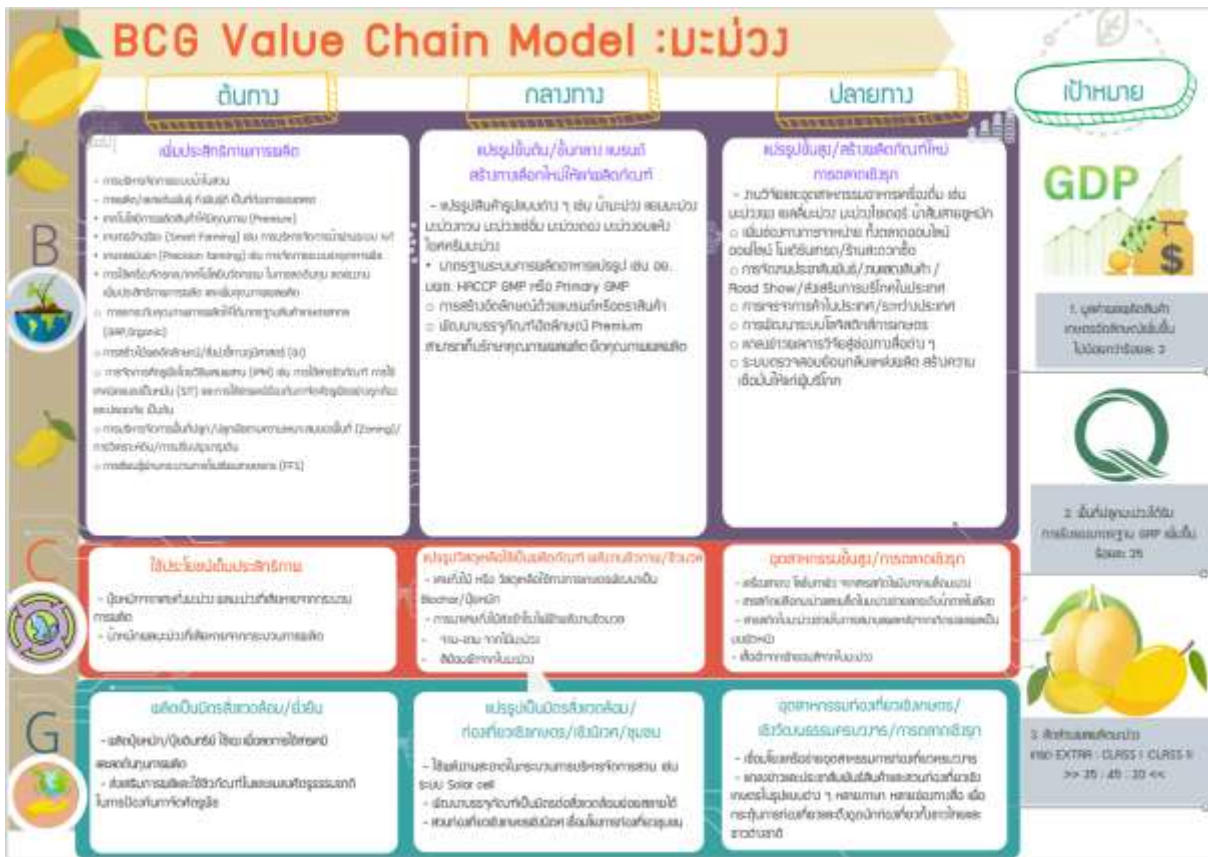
BCG Value Chain Model :มะม่วง

ต้นทาง

กลางทาง

ปลายทาง

เป้าหมาย

B

C

G

เพิ่มประสิทธิภาพการผลิต

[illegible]

แปรรูปขั้นต้น/ขั้นกลาง แบรนด์ สร้างทางเลือกใหม่ให้กับผลิตภัณฑ์

- แปรรูปสินค้ารูปแบบต่าง ๆ เช่น น้ำมะม่วง แยมมะม่วง มะม่วงกวน มะม่วงแช่อิ่ม มะม่วงดอง มะม่วงอบแห้ง ไอศครีมมะม่วง
• มาตรฐานระบบการผลิตอาหารแปรรูป เช่น อย. มผช. HACCP GMP หรือ Primary GMP
○ การสร้างอัตลักษณ์ด้วยแบรนด์หรือตราสินค้า
○ พัฒนาบรรจุภัณฑ์เอกลักษณ์ Premium สามารถเก็บรักษาคุณภาพผลผลิต ยืดอายุการเก็บรักษา

แปรรูปขั้นสูง/สร้างผลิตภัณฑ์ใหม่ การตลาดเชิงรุก

- งานวิจัยและอุตสาหกรรมอาหารเครื่องดื่ม เช่น มะม่วงผง ผงคั้นมะม่วง มะม่วงไซเดอร์ น้ำส้มสายชูหมัก
○ เพิ่มช่องทางการจำหน่าย ทั้งตลาดออนไลน์ ออฟไลน์ โมเดิร์นเทรด/ร้านสะดวกซื้อ
○ การจัดงานประชาสัมพันธ์ /งานแสดงสินค้า / Road Show /ส่งเสริมการบริโภคในประเทศ
○ การเจรจาการค้าในประเทศ/ระหว่างประเทศ
○ การพัฒนาระบบโลจิสติกส์การเกษตร
○ เผยแพร่ข่าวผลการวิจัยสู่ช่องทางสื่อต่าง ๆ
○ ระบบตรวจสอบย้อนกลับแหล่งผลิต สร้างความเชื่อมั่นให้แก่ผู้บริโภค

GDP

1. มูลค่าผลผลิตสินค้าเกษตรอัตลักษณ์เพิ่มขึ้นไม่น้อยกว่าร้อยละ 3

2. พื้นที่ปลูกมะม่วงได้รับการรับรองมาตรฐาน GAP เพิ่มขึ้นร้อยละ 25

ใช้ประโยชน์เต็มประสิทธิภาพ

- ปุ๋ยหมักจากเศษกิ่งมะม่วง ผลมะม่วงที่เสียหายจากกระบวนการผลิต
- น้ำหมักผลมะม่วงที่เสียหายจากกระบวนการผลิต

แปรรูปวัสดุเหลือใช้เป็นผลิตภัณฑ์ เพิ่มมูลค่า/ชีวมวล

- เศษกิ่งไม้ หรือ วัสดุเหลือใช้จากการเกษตรพัฒนาเป็น Biochar/ปุ๋ยหมัก
- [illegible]
- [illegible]
- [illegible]

อุตสาหกรรมขั้นสูง/การตลาดเชิงรุก

- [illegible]
- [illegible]
- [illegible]
- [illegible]

ผลิตเป็นมิตรสิ่งแวดล้อม/ยั่งยืน

- ผลิตปุ๋ยหมัก/ปุ๋ยอินทรีย์ ใช้เอง เพื่อลดการใช้สารเคมี ลดต้นทุนการผลิต
- ส่งเสริมการผลิตเกษตรภัณฑ์ในผลผลิตทรัพยากรธรรมชาติในการป้องกันกำจัดศัตรูพืช

แปรรูปเป็นมิตรสิ่งแวดล้อม/ ท่องเที่ยวเชิงเกษตร/เชิงนิเวศ/ชุมชน

- ใช้พลังงานสะอาดในกระบวนการบริหารจัดการสวน เช่น ระบบ Solar cell
- พัฒนาบรรจุภัณฑ์เป็นมิตรต่อสิ่งแวดล้อมย่อยสลายได้
- สวนท่องเที่ยวเชิงเกษตรเชิงนิเวศ เชื่อมโยงการท่องเที่ยวชุมชน

อุตสาหกรรมท่องเที่ยวเชิงเกษตร/ เชิงวัฒนธรรมครบวงจร/การตลาดเชิงรุก

- เชื่อมโยงเครือข่ายอุตสาหกรรมการท่องเที่ยวครบวงจร
- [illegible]

3. สัดส่วนผลผลิตมะม่วง เกรด EXTRA : CLASS I : CLASS II >> 35 : 45 : 20 <<